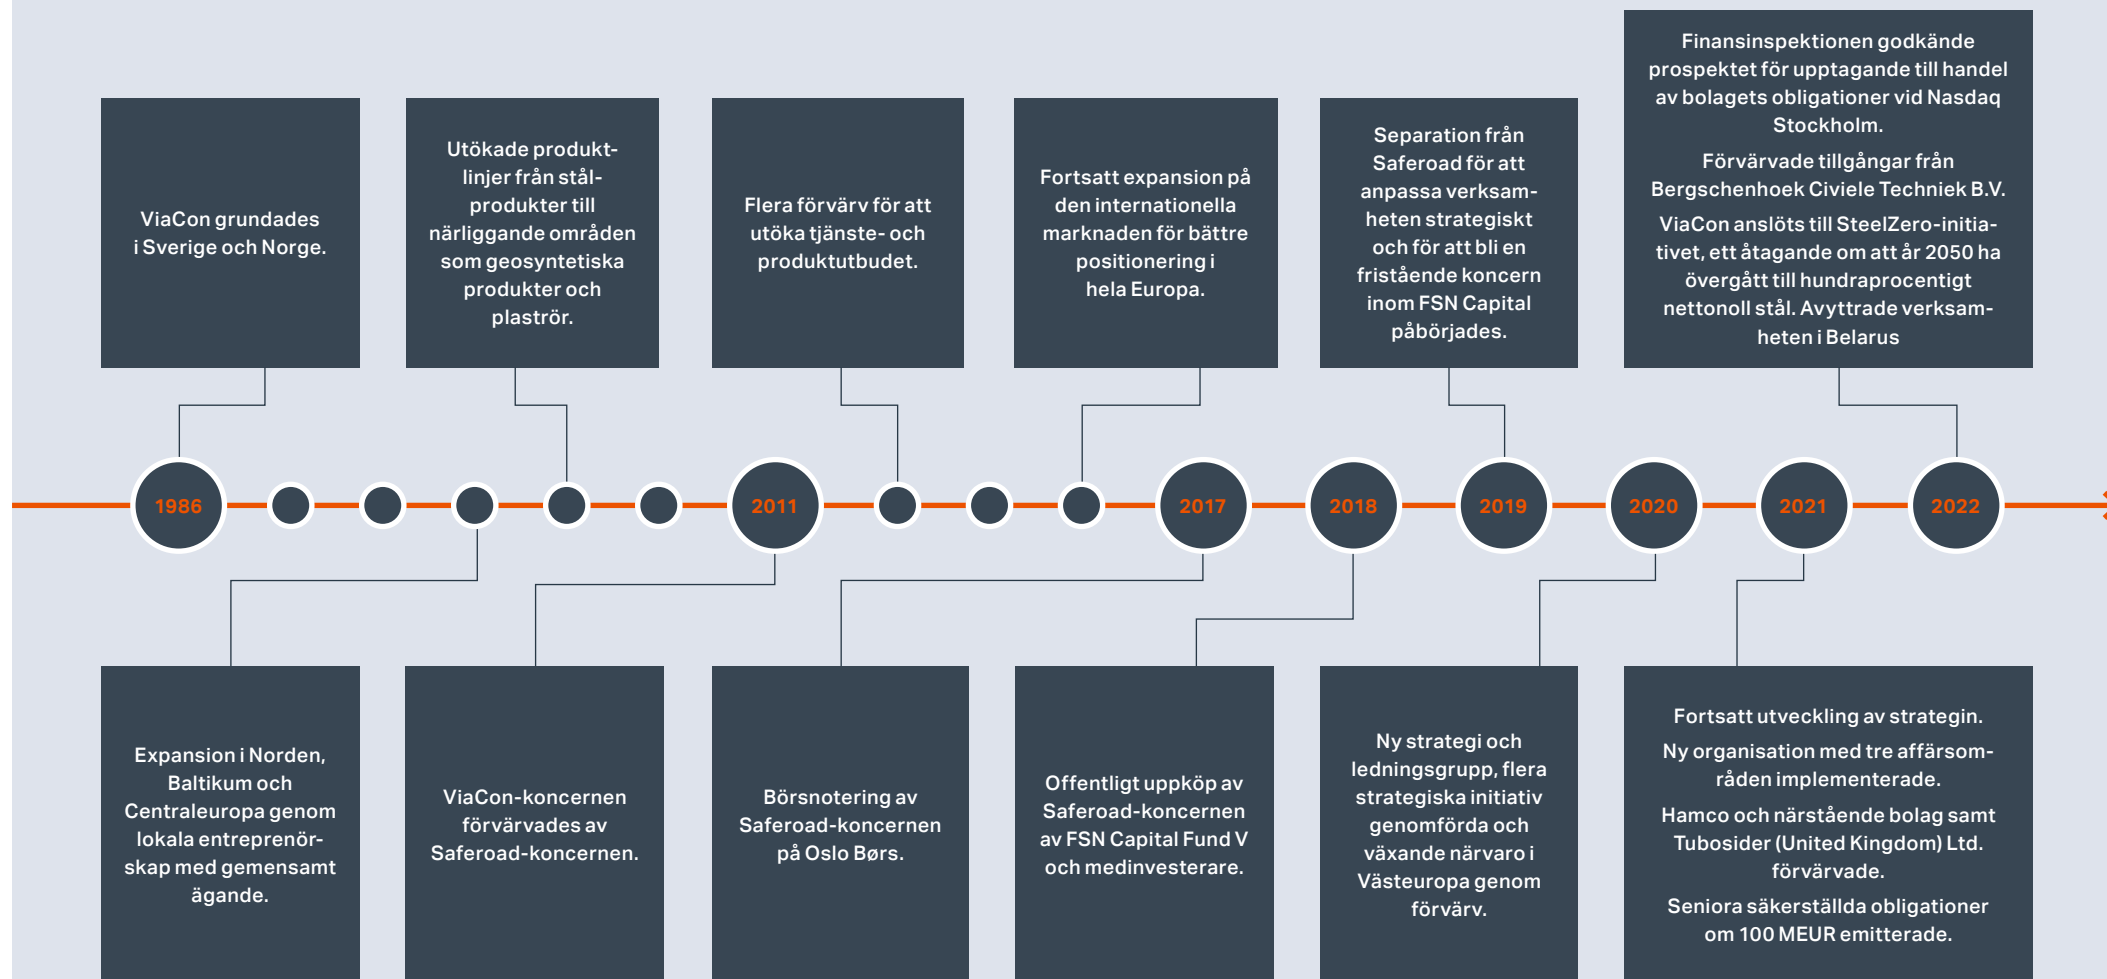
ViaCon grundades i Sverige och Norge.

Utökade produktlinjer från stålprodukter till närliggande områden som geosyntetiska produkter och plaströr.

Flera förvärv för att utöka tjänste- och produktutbudet.

Fortsatt expansion på den internationella marknaden för bättre positionering i hela Europa.

Separation från Saferoad för att anpassa verksamheten strategiskt och för att bli en fristående koncern inom FSN Capital påbörjades.

Finansinspektionen godkände prospektet för upptagande till handel av bolagets obligationer vid Nasdaq Stockholm.

Förvärvade tillgångar från Bergschenhoek Civiele Techniek B.V.

ViaCon anslöts till SteelZero-initiativet, ett åtagande om att år 2050 ha övergått till hundraprocentigt nettonoll stål. Avyttrade verksamheten i Belarus

1986

2011

2017

2018

2019

2020

2021

2022

Expansion i Norden, Baltikum och Centraleuropa genom lokala entreprenörskap med gemensamt ägande.

ViaCon-koncernen förvärvades av Saferoad-koncernen.

Börsnotering av Saferoad-koncernen på Oslo Børs.

Offentligt uppköp av Saferoad-koncernen av FSN Capital Fund V och medinvesterare.

Ny strategi och ledningsgrupp, flera strategiska initiativ genomförda och växande närvaro i Västeuropa genom förvärv.

Fortsatt utveckling av strategin.

Ny organisation med tre affärsområden implementerade.

Hamco och närstående bolag samt Tubosider (United Kingdom) Ltd. förvärvade.

Seniora säkerställda obligationer om 100 MEUR emitterade.